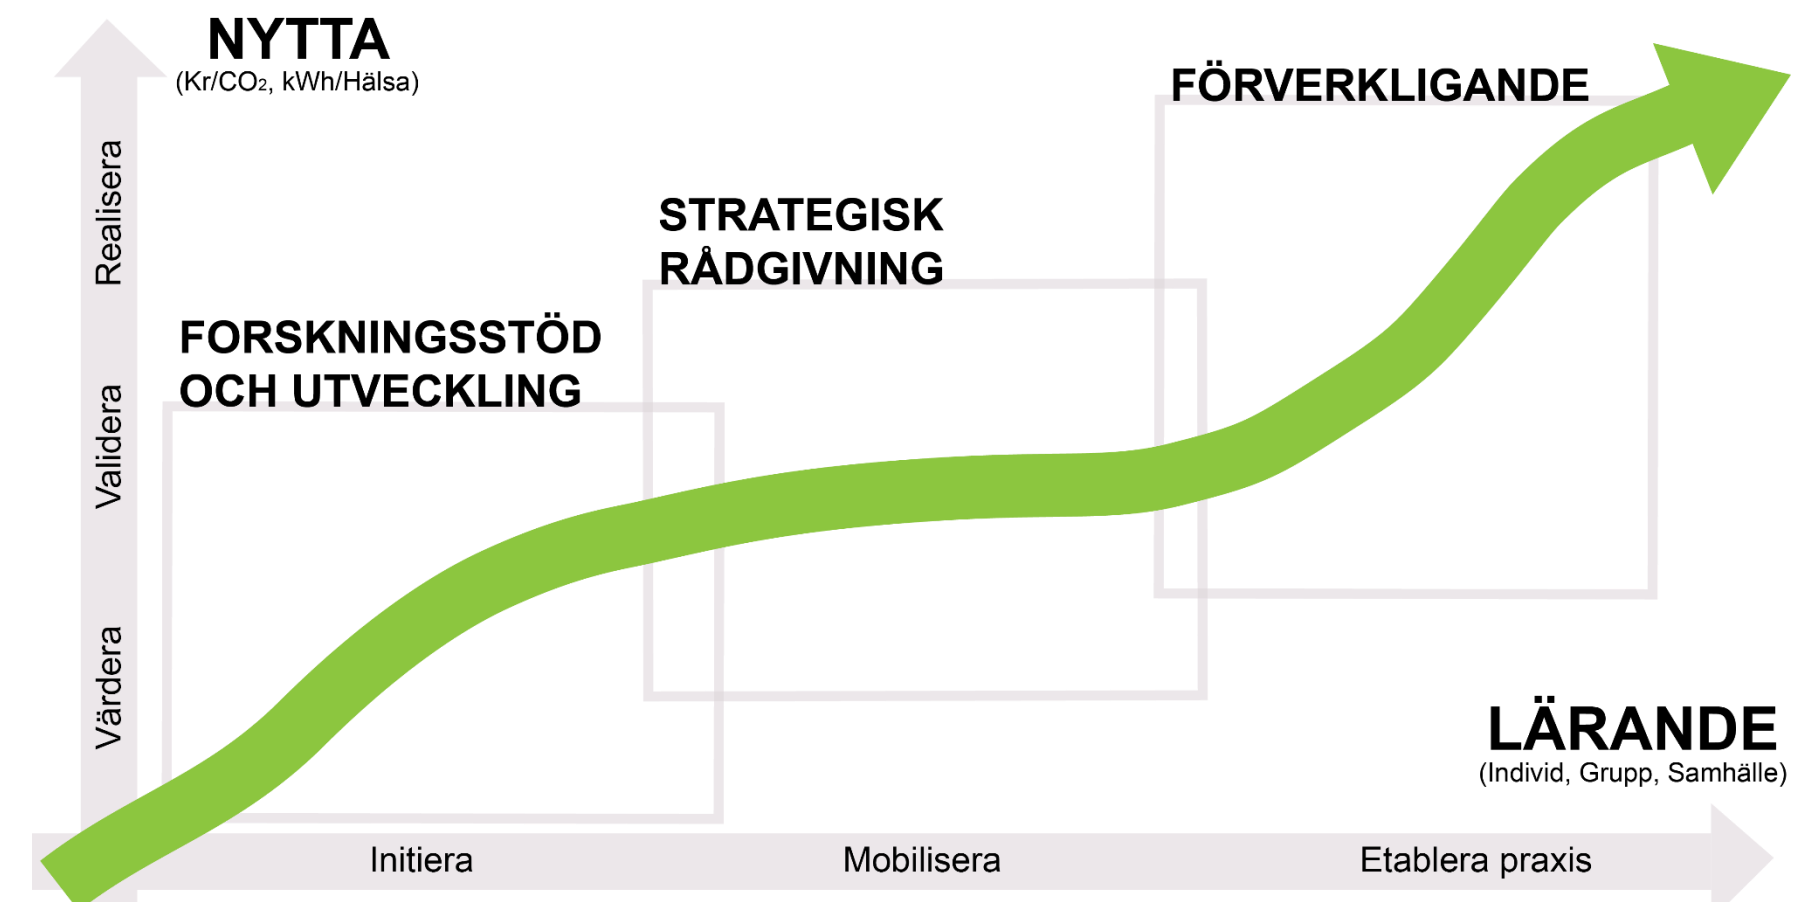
NYTTA
(Kr/$CO_2$, kWh/Hälsa)

Realisera

Validera

Värdera

FÖRVERKLIGANDE

STRATEGISK RÅDGIVNING

FORSKNINGSSTÖD OCH UTVECKLING

LÄRANDE
(Individ, Grupp, Samhälle)

Initiera

Mobilisera

Etablera praxis